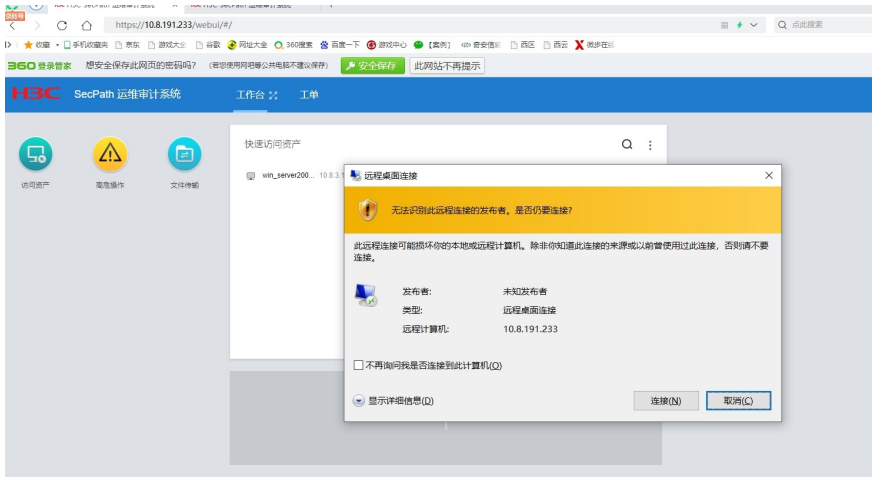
https://10.8.191.233/webui/#/

Q 点此搜索

收藏 手机收藏夹 京东 游戏大全 谷歌 网址大全 360搜索 百度一下 视频中心 【案例】 奇安信 西区 西云 微步在

360登录管家 想安全保存此网页的密码吗？ (若您使用网吧等公共电脑不建议保存) 安全保存 此网站不再提示

H3C SecPath 运维审计系统 工作台 工单

访问资产 高危操作 文件传输

快速访问资产

win_server200... 10.8.1

远程桌面连接

无法识别此远程连接的发布者。是否仍要连接?

此远程连接可能损坏你的本地或远程计算机。除非你知道此连接的来源或以前曾使用过此连接，否则请不要连接。

发布者: 未知发布者
类型: 远程桌面连接
远程计算机: 10.8.191.233

不再询问我是否连接到此计算机(O)

显示详细信息(D)

连接(N) 取消(C)